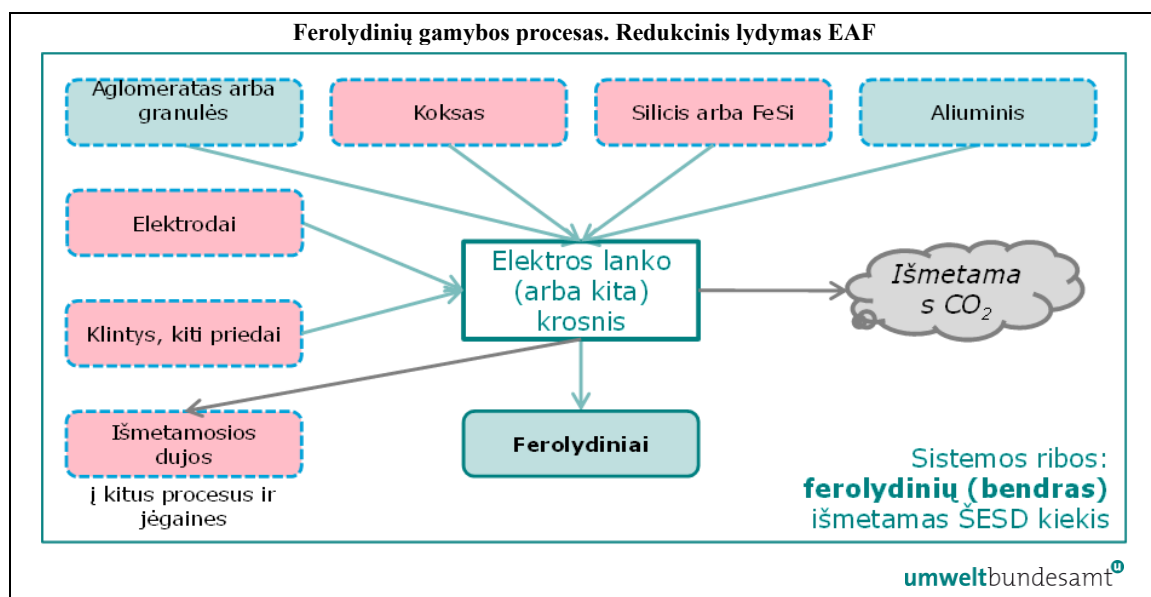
Ferolydinių gamybos procesas. Redukcinis lydymas EAF

Aglomeratas arba granulės

Koksas

Silicis arba FeSi

Aliuminis

Elektrodai

Elektros lanko (arba kita) krosnis

Išmetama s $CO_2$

Klintys, kiti priedai

Išmetamosios dujos

į kitus procesus ir jėgaines

Ferolydiniai

Sistemos ribos: ferolydinių (bendras) išmetamas ŠESD kiekis

umweltbundesamt